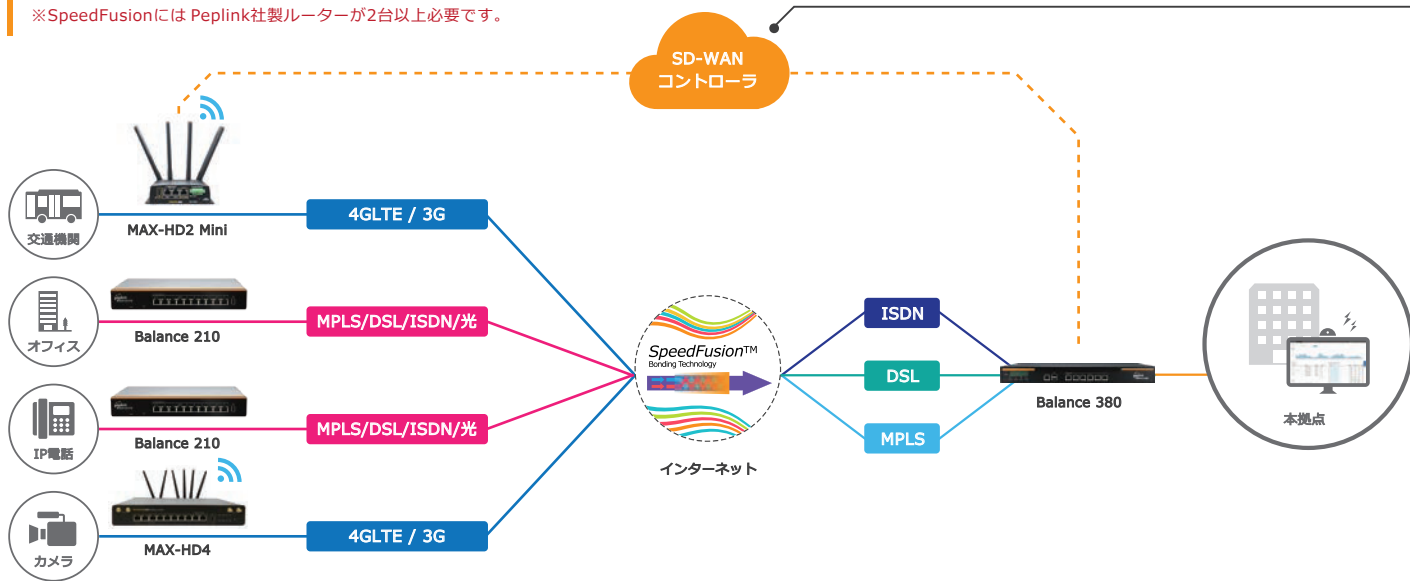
※SpeedFusionには Peplink社製ルーターが2台以上必要です。

SD-WAN
コントローラ

交通機関

MAX-HD2 Mini

4GLTE / 3G

オフィス

Balance 210

MPLS/DSL/ISDN/光

IP電話

Balance 210

MPLS/DSL/ISDN/光

カメラ

MAX-HD4

4GLTE / 3G

SpeedFusion™
Bonding Technology

インターネット

ISDN

DSL

MPLS

Balance 380

本拠点